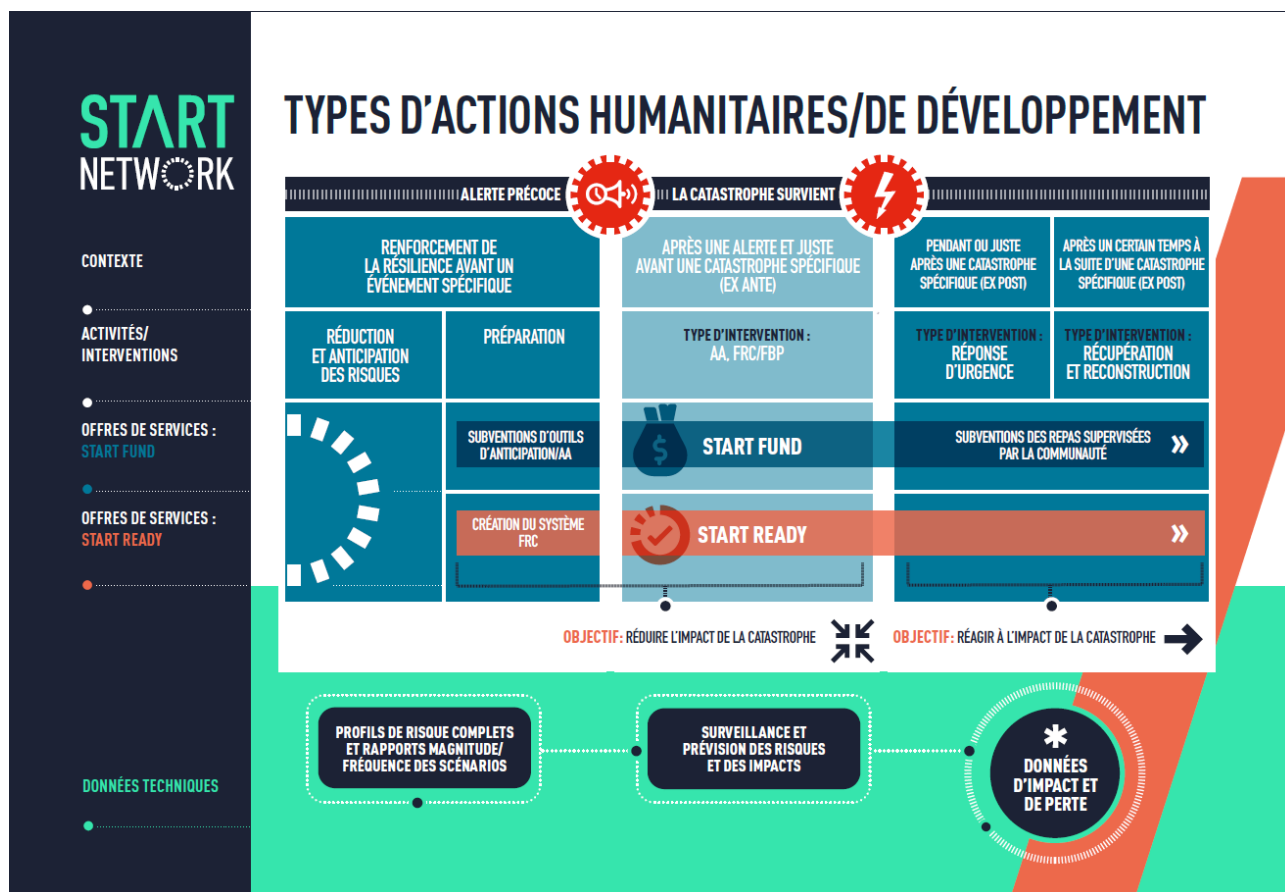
START NETWORK

CONTEXTE

ACTIVITÉS/ INTERVENTIONS

OFFRES DE SERVICES : START FUND

OFFRES DE SERVICES : START READY

DONNÉES TECHNIQUES

TYPES D'ACTIONS HUMANITAIRES/DE DÉVELOPPEMENT

ALERTE PRÉCOCE

LA CATASTROPHE SURVIENT

RENFORCEMENT DE LA RÉSILIENCE AVANT UN ÉVÉNEMENT SPÉCIFIQUE

APRÈS UNE ALERTE ET JUSTE AVANT UNE CATASTROPHE SPÉCIFIQUE (EX ANTE)

PENDANT OU JUSTE APRÈS UNE CATASTROPHE SPÉCIFIQUE (EX POST)

APRÈS UN CERTAIN TEMPS À LA SUITE D'UNE CATASTROPHE SPÉCIFIQUE (EX POST)

RÉDUCTION ET ANTICIPATION DES RISQUES

PRÉPARATION

TYPE D'INTERVENTION : AA, FRC/FBP

TYPE D'INTERVENTION : RÉPONSE D'URGENCE

TYPE D'INTERVENTION : RÉCUPÉRATION ET RECONSTRUCTION

SUBVENTIONS D'OUTILS D'ANTICIPATION/AA

START FUND

SUBVENTIONS DES REPAS SUPERVISÉES PAR LA COMMUNAUTÉ

CRÉATION DU SYSTÈME FRC

START READY

OBJECTIF: RÉDUIRE L'IMPACT DE LA CATASTROPHE

OBJECTIF: RÉAGIR À L'IMPACT DE LA CATASTROPHE

PROFILS DE RISQUE COMPLETS ET RAPPORTS MAGNITUDE/ FRÉQUENCE DES SCÉNARIOS

SURVEILLANCE ET PRÉVISION DES RISQUES ET DES IMPACTS

DONNÉES D'IMPACT ET DE PERTE